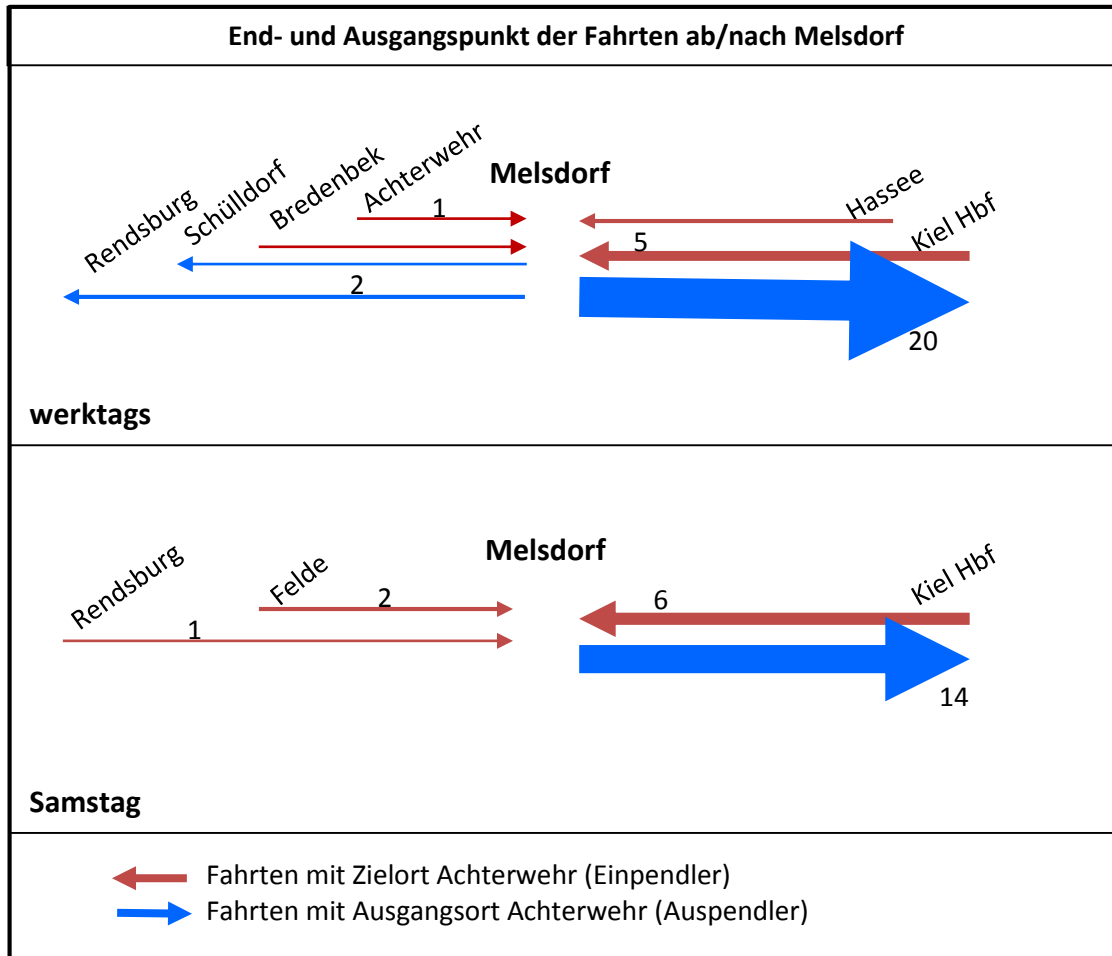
End- und Ausgangspunkt der Fahrten ab/nach Melsdorf

Rendsburg Schülldorf Bredenbek Achterwehr

Melsdorf

Hassee

Kiel Hbf

1

5

2

20

werktags

Rendsburg

Felde

Melsdorf

Kiel Hbf

2

6

1

14

Samstag

Fahrten mit Zielort Achterwehr (Einpendler)
Fahrten mit Ausgangsort Achterwehr (Auspendler)